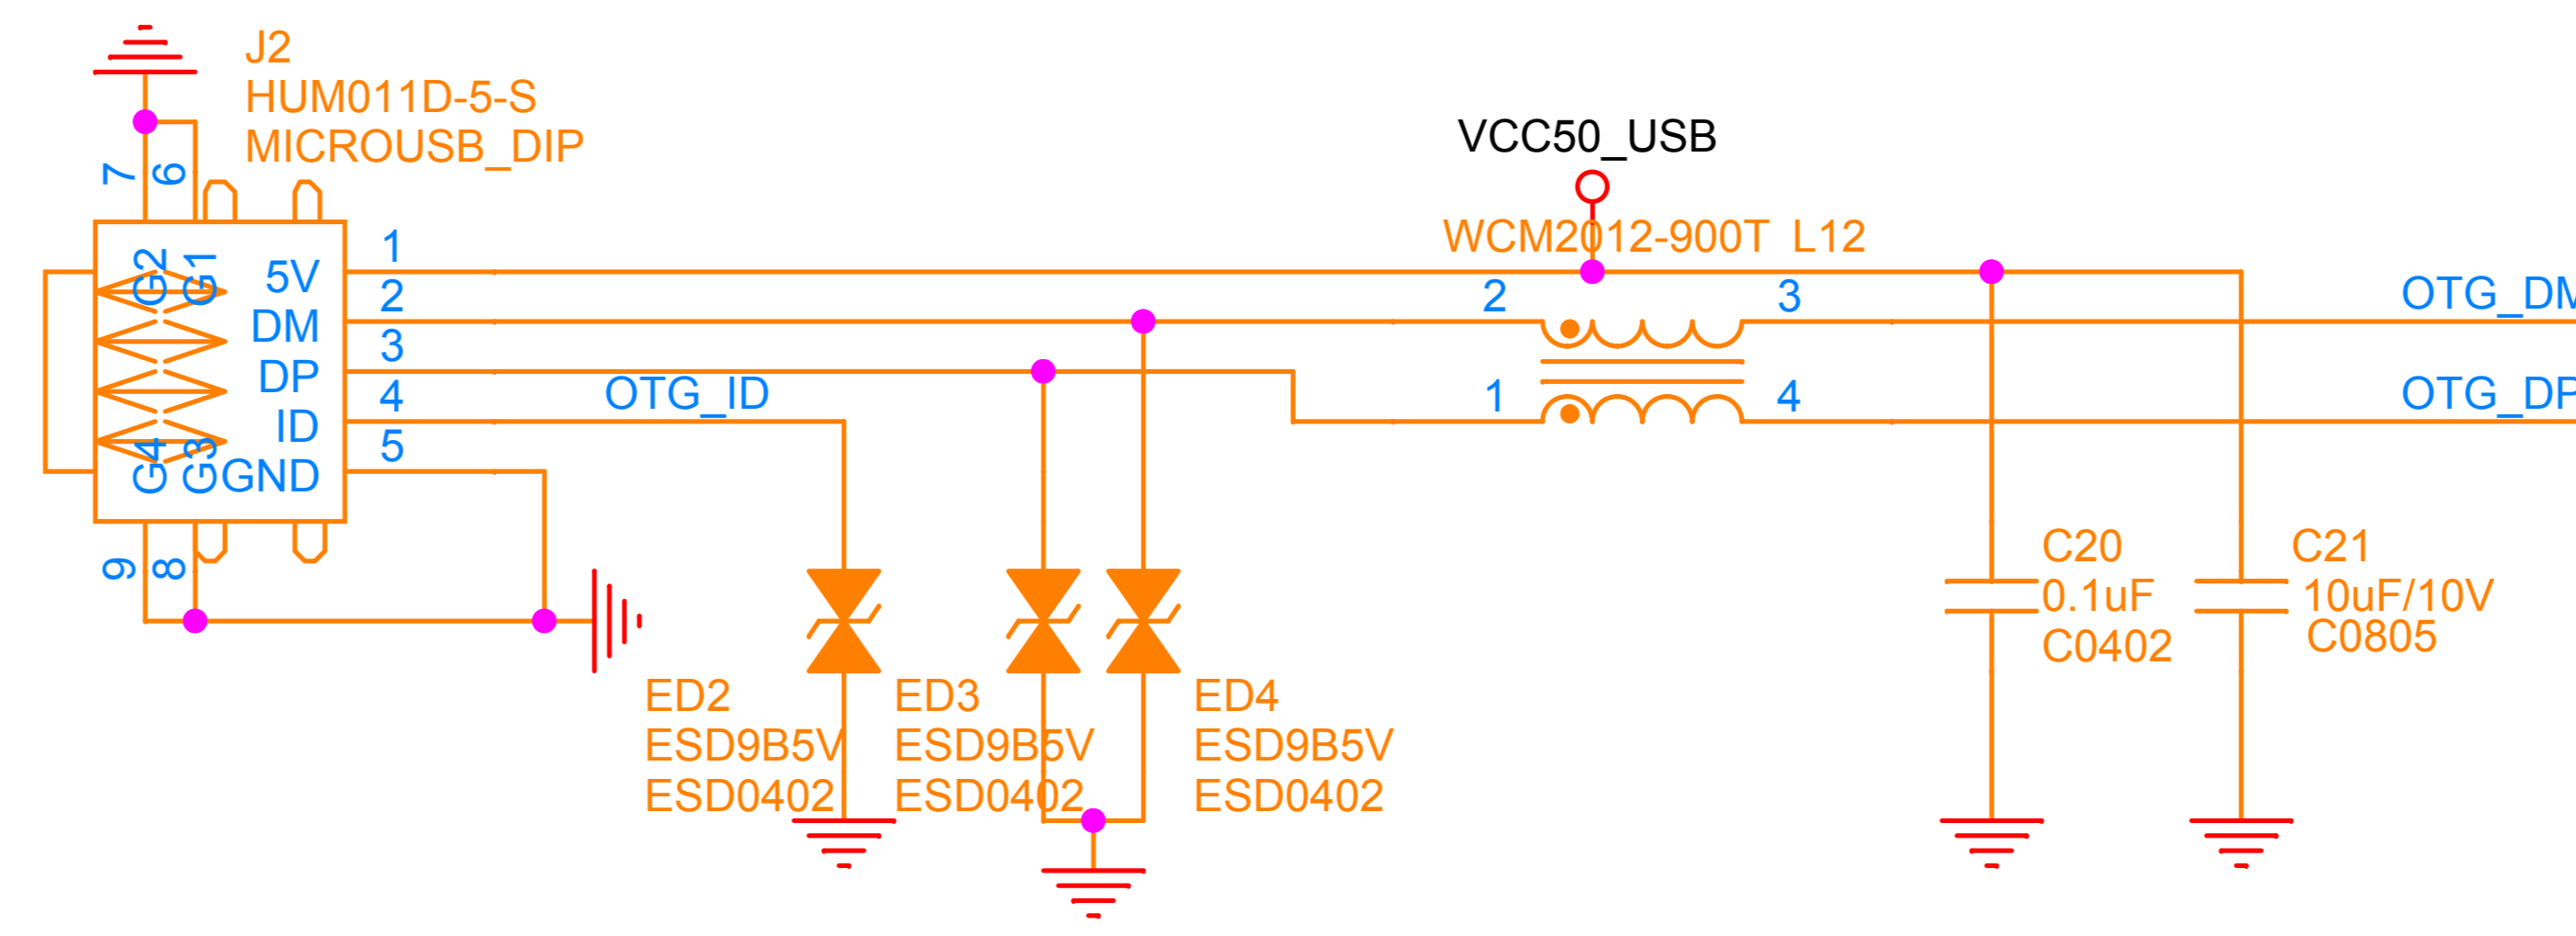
J2
HUM011D-5-S
MICROUSB_DIP

7 6

G2 G1
5V
DM
DP
ID
G4 G3 GND

1
2
3
4
5

9 8

VCC50_USB

WCM2012-900T L12

2 3
1 4

OTG_ID

OTG_DM
OTG_DP

ED2
ESD9B5V
ESD0402

ED3
ESD9B5V
ESD0402

ED4
ESD9B5V
ESD0402

C20
0.1uF
C0402

C21
10uF/10V
C0805